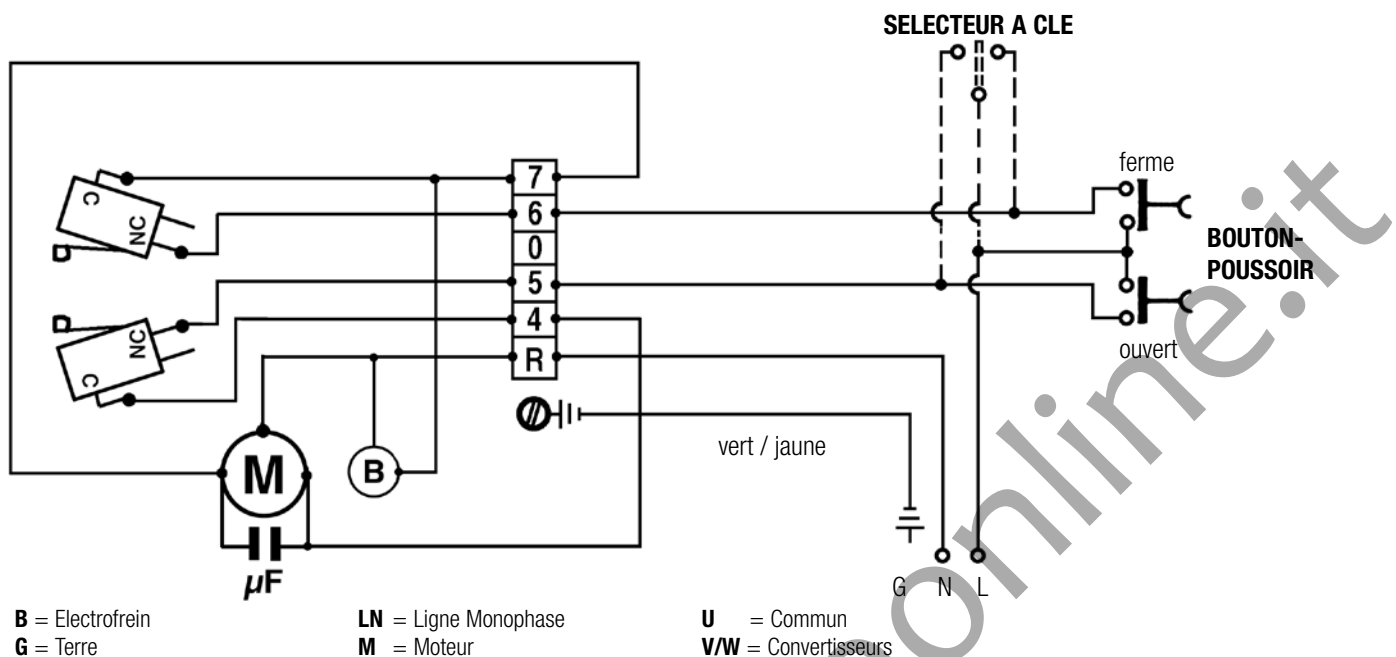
SELECTEUR A CLE

ferme

BOUTON-POUSSOIR

ouvert

C
NC
NC
C

7
6
0
5
4
R

M
B
μF

vert / jaune

G N L

online.it

**B** = Electrofrein
**G** = Terre
**LN** = Ligne Monophase
**M** = Moteur
**U** = Commun
**V/W** = Convertisseurs